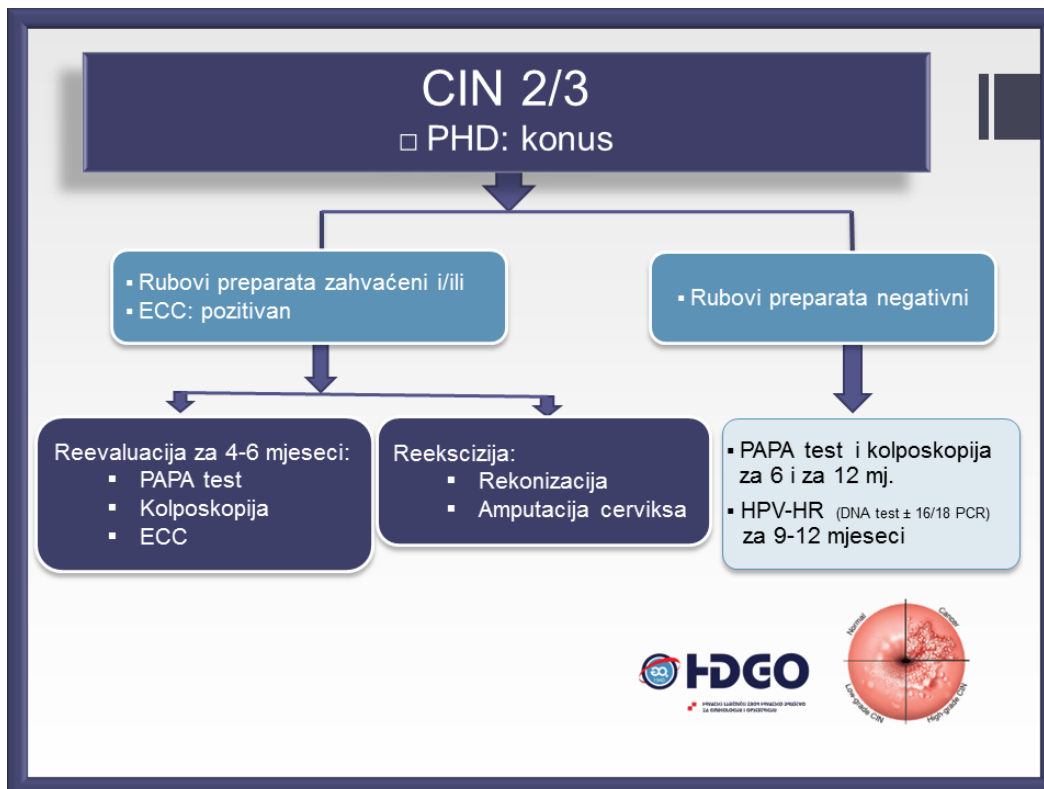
CIN 2/3
□ PHD: konus

▪ Rubovi preparata zahvaćeni i/ili
▪ ECC: pozitivan

▪ Rubovi preparata negativni

Reevaluacija za 4-6 mjeseci:
▪ PAPA test
▪ Kolposkopija
▪ ECC

Reekscizija:
▪ Rekonizacija
▪ Amputacija cerviksa

▪ PAPA test i kolposkopija za 6 i za 12 mj.
▪ HPV-HR (DNA test ± 16/18 PCR) za 9-12 mjeseci

HDGO
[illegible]

Normal
Cancer
Low-grade CIN
High-grade CIN